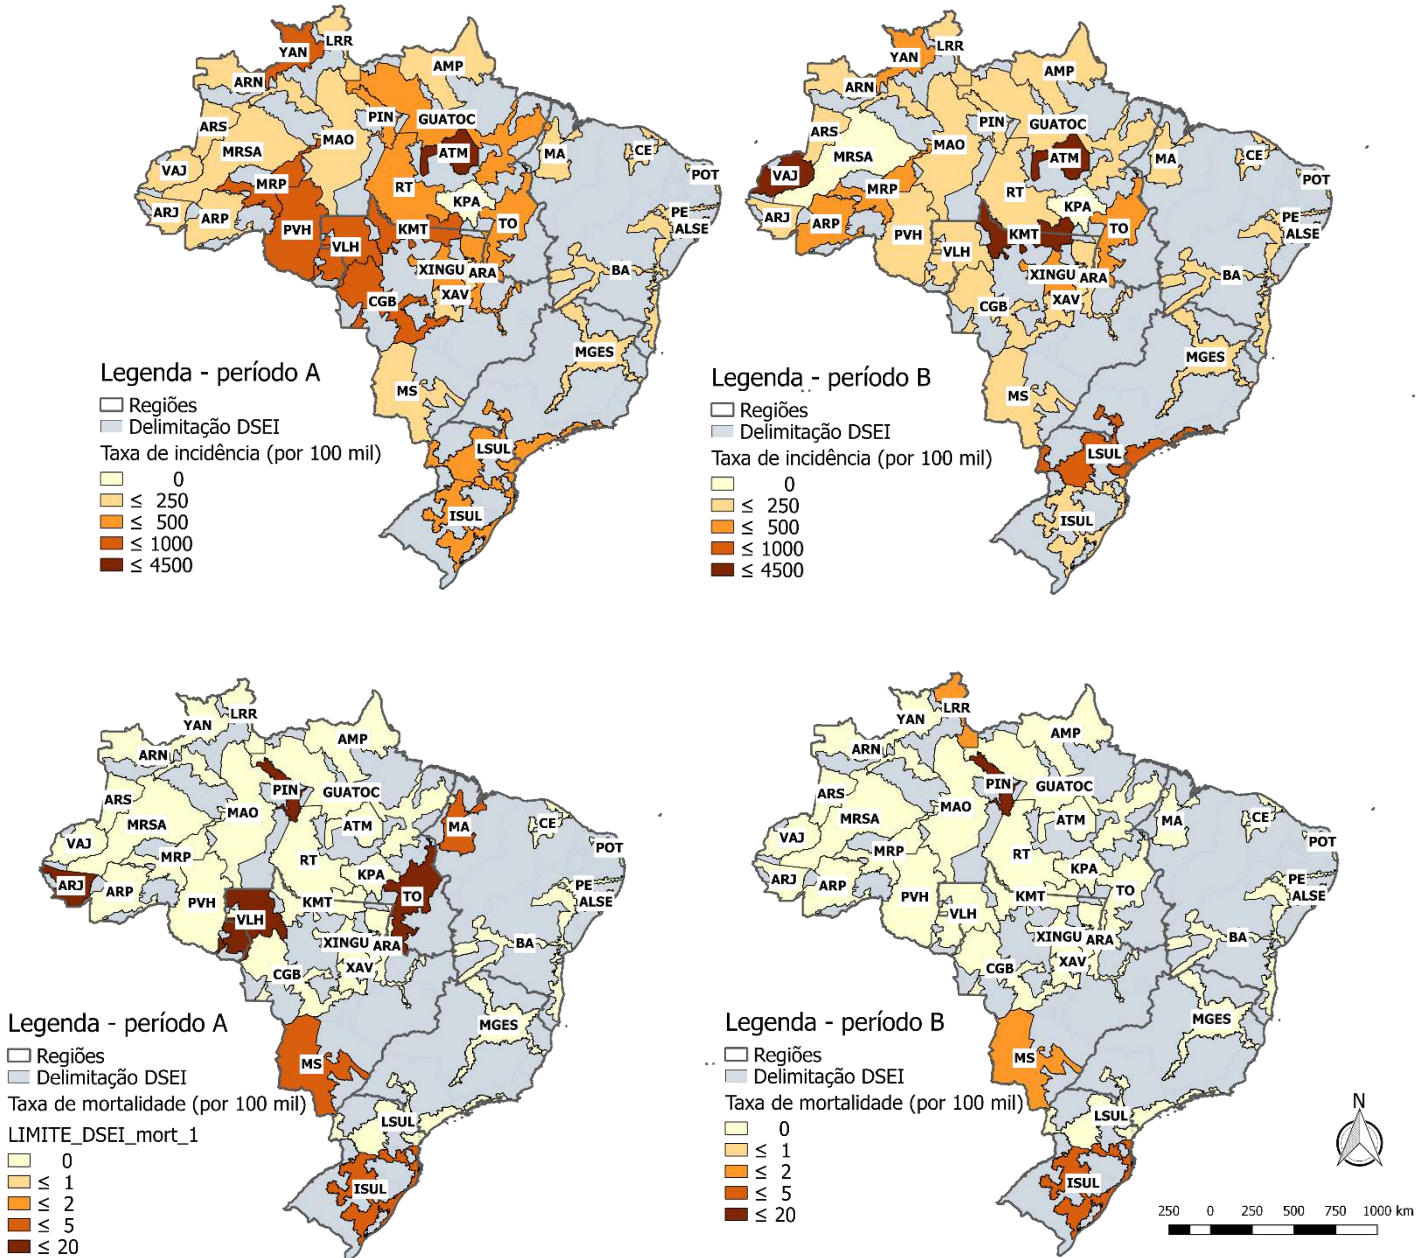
YAN LRR
ARN AMP
ARS PIN GUATOC
MRSA MAO ATM MA CE
VAJ POT
MRP RT KPA
ARJ ARP TO PE
PVH VLH KMT ALSE
XINGU ARA BA
XAV
CGB
MGES
MS
LSUL
ISUL

Legenda - período A
Regiões
Delimitação DSEI
Taxa de incidência (por 100 mil)
0
≤ 250
≤ 500
≤ 1000
≤ 4500

YAN LRR
ARN AMP
ARS PIN GUATOC
MRSA MAO ATM MA CE
VAJ POT
MRP RT KPA
ARJ ARP TO PE
PVH VLH KMT ALSE
XINGU ARA BA
XAV
CGB
MGES
MS
LSUL
ISUL

Legenda - período B
Regiões
Delimitação DSEI
Taxa de incidência (por 100 mil)
0
≤ 250
≤ 500
≤ 1000
≤ 4500

YAN LRR
ARN AMP
ARS PIN GUATOC
MRSA MAO ATM MA CE
VAJ POT
MRP RT KPA
ARJ ARP TO PE
PVH VLH KMT ALSE
XINGU ARA BA
XAV
CGB
MGES
MS
LSUL
ISUL

Legenda - período A
Regiões
Delimitação DSEI
Taxa de mortalidade (por 100 mil)
LIMITE_DSEI_mort_1
0
≤ 1
≤ 2
≤ 5
≤ 20

YAN LRR
ARN AMP
ARS PIN GUATOC
MRSA MAO ATM MA CE
VAJ POT
MRP RT KPA
ARJ ARP TO PE
PVH VLH KMT ALSE
XINGU ARA BA
XAV
CGB
MGES
MS
LSUL
ISUL

Legenda - período B
Regiões
Delimitação DSEI
Taxa de mortalidade (por 100 mil)
0
≤ 1
≤ 2
≤ 5
≤ 20

N
250 0 250 500 750 1000 km